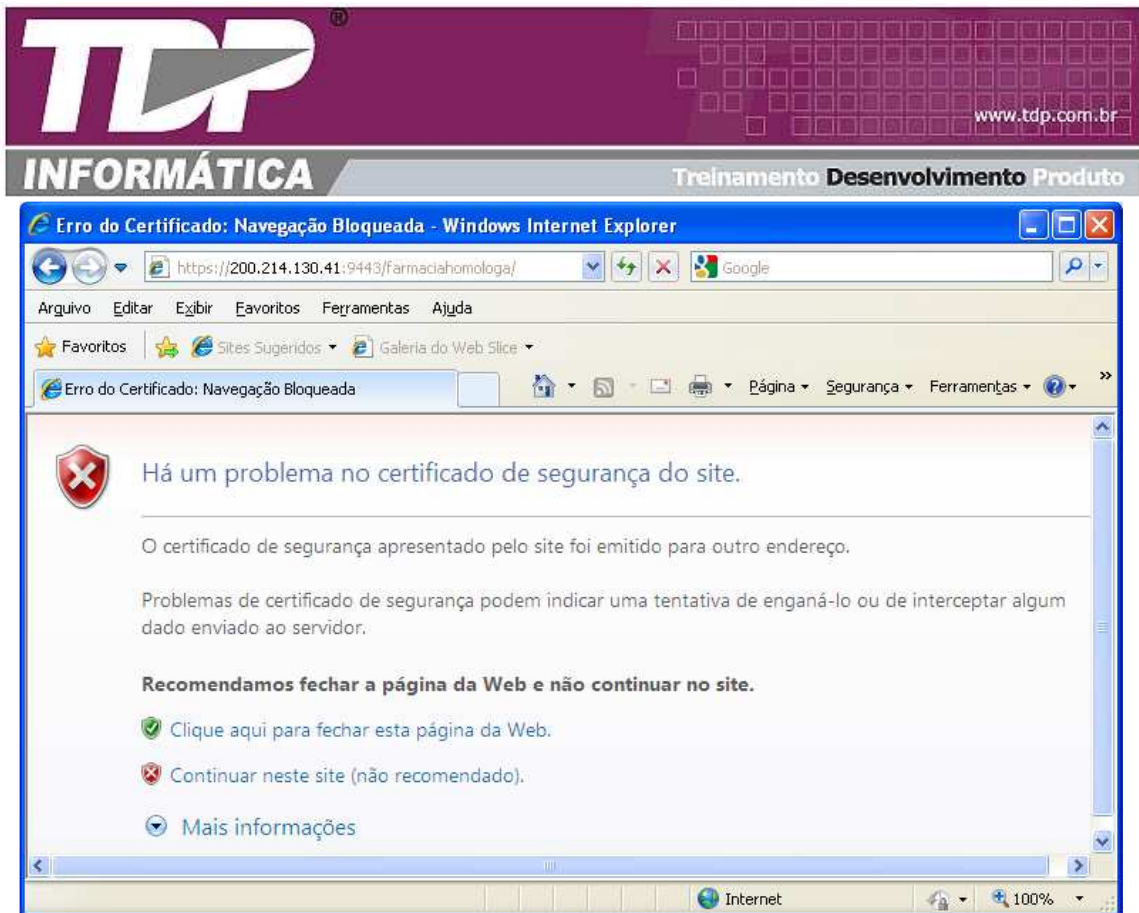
TDP®

www.tdp.com.br

INFORMÁTICA

Treinamento Desenvolvimento Produto

Erro do Certificado: Navegação Bloqueada - Windows Internet Explorer

https://200.214.130.41:9443/farmaciahomologa/

Google

Arquivo Editar Exibir Favoritos Ferramentas Ajuda

Favoritos Sites Sugeridos Galeria do Web Slice

Erro do Certificado: Navegação Bloqueada

Página Segurança Ferramentas

Há um problema no certificado de segurança do site.

O certificado de segurança apresentado pelo site foi emitido para outro endereço.

Problemas de certificado de segurança podem indicar uma tentativa de enganá-lo ou de interceptar algum dado enviado ao servidor.

Recomendamos fechar a página da Web e não continuar no site.

Clique aqui para fechar esta página da Web.

Continuar neste site (não recomendado).

Mais informações

Internet

100%